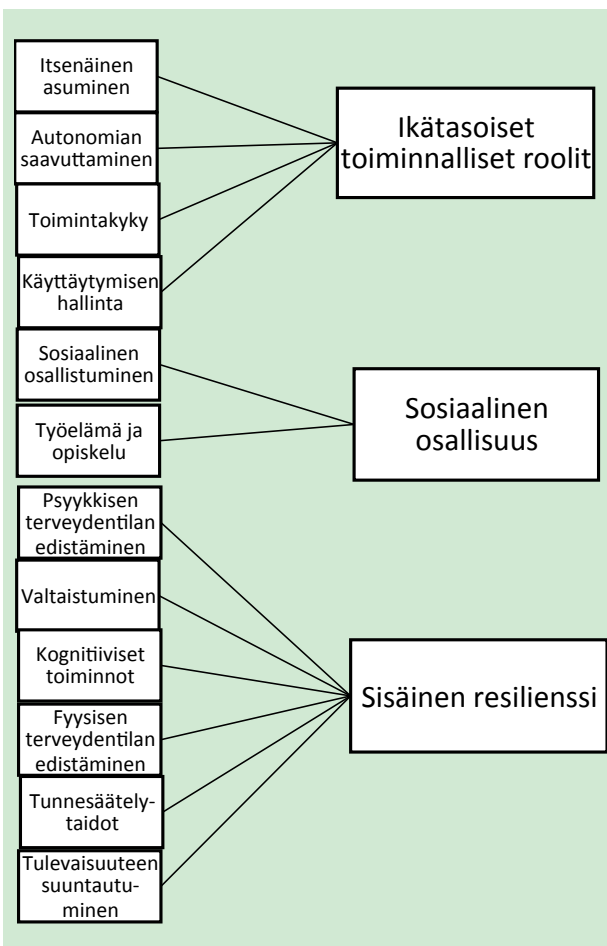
Itsenäinen asuminen

Autonomian saavuttaminen

Toimintakyky

Käyttäytymisen hallinta

Ikätasoiset toiminnalliset roolit

Sosiaalinen osallistuminen

Työelämä ja opiskelu

Sosiaalinen osallisuus

Psyykkisen terveydentilan edistäminen

Valtaistuminen

Kognitiiviset toiminnot

Fyysisen terveydentilan edistäminen

Tunnesäätelytaidot

Tulevaisuuteen suuntautuminen

Sisäinen resilienssi